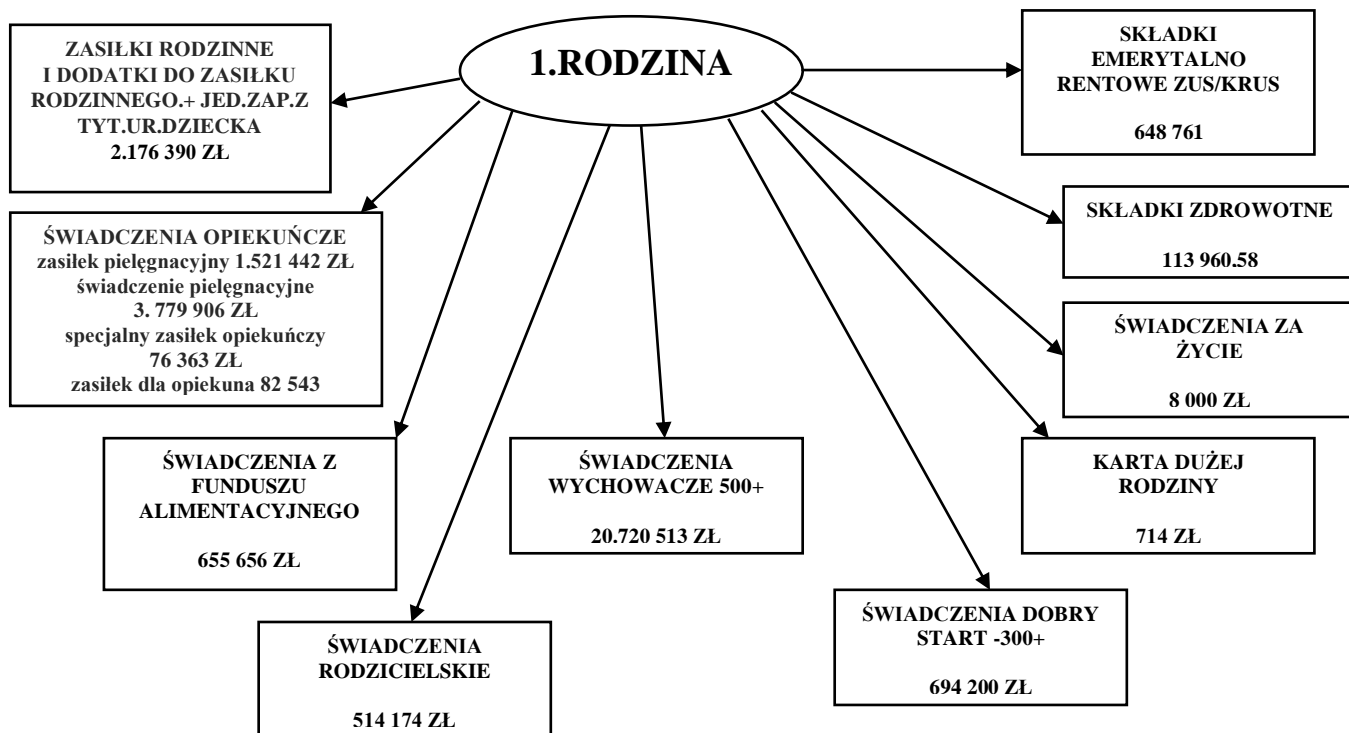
1.RODZINA

ZASIŁKI RODZINNE I DODATKI DO ZASIŁKU RODZINNEGO.+ JED.ZAP.Z TYT.UR.DZIECKA
2.176 390 ZŁ

ŚWIADCZENIA OPIEKUŃCZE
zasiłek pielęgnacyjny 1.521 442 ZŁ
świadczenie pielęgnacyjne
3. 779 906 ZŁ
specjalny zasiłek opiekuńczy
76 363 ZŁ
zasiłek dla opiekuna 82 543

ŚWIADCZENIA Z FUNDUSZU ALIMENTACYJNEGO

655 656 ZŁ

ŚWIADCZENIA RODZICIELSKIE

514 174 ZŁ

ŚWIADCZENIA WYCHOWACZE 500+

20.720 513 ZŁ

ŚWIADCZENIA DOBRY START -300+

694 200 ZŁ

SKŁADKI EMERYTALNO RENTOWE ZUS/KRUS

648 761

SKŁADKI ZDROWOTNE

113 960.58

ŚWIADCZENIA ZA ŻYCIE

8 000 ZŁ

KARTA DUŻEJ RODZINY

714 ZŁ